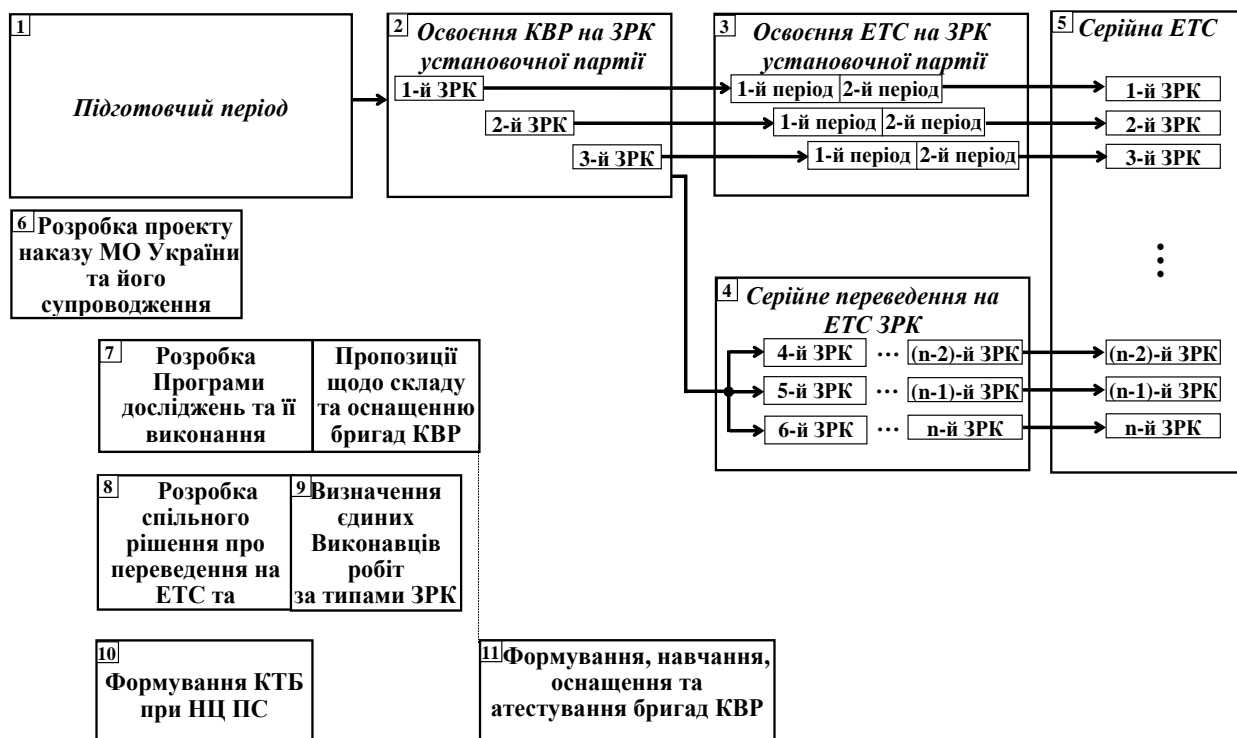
1 Підготовчий період

2 Освоєння КВР на ЗРК установочної партії

1-й ЗРК
2-й ЗРК
3-й ЗРК

3 Освоєння ЕТС на ЗРК установочної партії

1-й період 2-й період
1-й період 2-й період
1-й період 2-й період

5 Серійна ЕТС

1-й ЗРК
2-й ЗРК
3-й ЗРК

4 Серійне переведення на ЕТС ЗРК

4-й ЗРК … (n-2)-й ЗРК
5-й ЗРК … (n-1)-й ЗРК
6-й ЗРК … n-й ЗРК

(n-2)-й ЗРК
(n-1)-й ЗРК
n-й ЗРК

6 Розробка проекту наказу МО України та його супроводження

7 Розробка Програми досліджень та її виконання

Пропозиції щодо складу та оснащенню бригад КВР

8 Розробка спільного рішення про переведення на ЕТС та

9 Визначення єдиних Виконавців робіт за типами ЗРК

10 Формування КТБ при НЦ ПС

11 Формування, навчання, оснащення та атестування бригад КВР